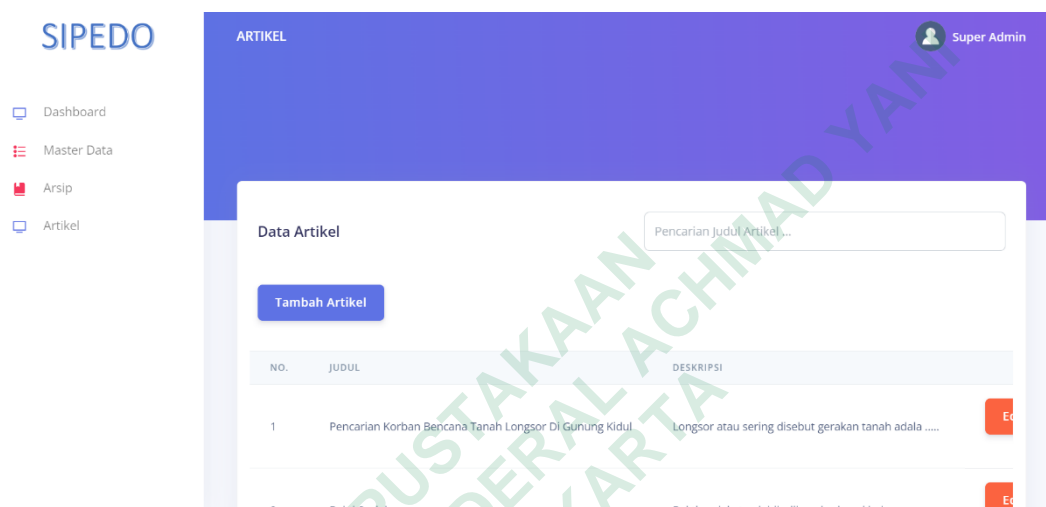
SIPEDO

Dashboard
Master Data
Arsip
Artikel

ARTIKEL

Super Admin

Data Artikel

Pencarian Judul Artikel ...

Tambah Artikel

| NO. | JUDUL | DESKRIPSI | |
|---|---|---|---|
| 1 | Pencarian Korban Bencana Tanah Longsor Di Gunung Kidul | Longsor atau sering disebut gerakan tanah adala ..... | Ed |
| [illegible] | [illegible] | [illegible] | Ed |

PERPUSTAKAAN
UNIVERSITAS JENDERAL ACHMAD YANI
YOGYAKARTA